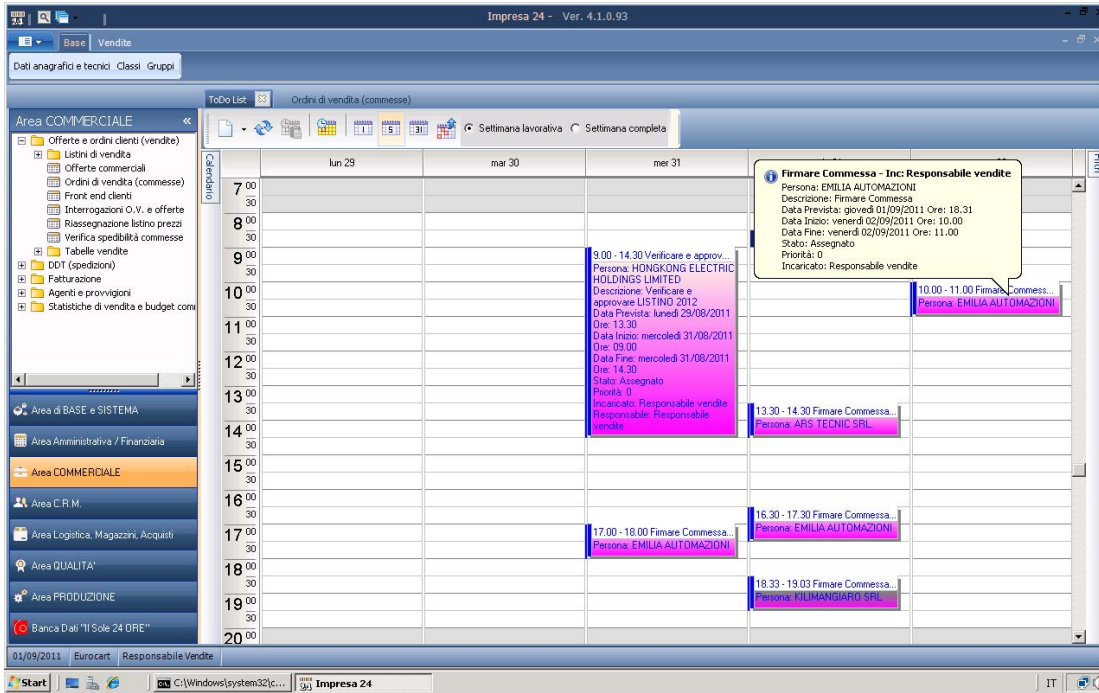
Impresa 24 - Ver. 4.1.0.93

Base Vendite

Dati anagrafici e tecnici Classi Gruppi

Area COMMERCIALE

Offerte e ordini clienti (vendite)
Listini di vendita
Offerte commerciali
Ordini di vendita (commesse)
Front end clienti
Interrogazioni O.V. e offerte
Riassegnazione listino prezzi
Verifica spedibilità commesse
Tabelle vendite
DDT (spedizioni)
Fatturazione
Agenti e provvigioni
Statistiche di vendita e budget com

Area di BASE e SISTEMA
Area Amministrativa / Finanziaria
Area COMMERCIALE
Area C.R.M.
Area Logistica, Magazzini, Acquisti
Area QUALITA'
Area PRODUZIONE
Banca Dati "Il Sole 24 ORE"

ToDo List
Ordini di vendita (commesse)

Settimana lavorativa Settimana completa

Calendario

lun 29 mar 30 mer 31

7 00
30
8 00
30
9 00
30
10 00
30
11 00
30
12 00
30
13 00
30
14 00
30
15 00
30
16 00
30
17 00
30
18 00
30
19 00
30
20 00

9.00 - 14.30 Verificare e approv...
Persona: HONGKONG ELECTRIC HOLDINGS LIMITED
Descrizione: Verificare e approvare LISTINO 2012
Data Prevista: lunedì 29/08/2011 Ore: 13.30
Data Inizio: mercoledì 31/08/2011 Ore: 09.00
Data Fine: mercoledì 31/08/2011 Ore: 14.30
Stato: Assegnato
Priorità: 0
Incaricato: Responsabile vendite
Responsabile: Responsabile vendite

17.00 - 18.00 Firmare Commessa...
Persona: EMILIA AUTOMAZIONI

Firmare Commessa - Inc: Responsabile vendite
Persona: EMILIA AUTOMAZIONI
Descrizione: Firmare Commessa
Data Prevista: giovedì 01/09/2011 Ore: 18.31
Data Inizio: venerdì 02/09/2011 Ore: 10.00
Data Fine: venerdì 02/09/2011 Ore: 11.00
Stato: Assegnato
Priorità: 0
Incaricato: Responsabile vendite

10.00 - 11.00 Firmare Commess...
Persona: EMILIA AUTOMAZIONI

13.30 - 14.30 Firmare Commessa...
Persona: ARS TECNIC SRL

16.30 - 17.30 Firmare Commessa...
Persona: EMILIA AUTOMAZIONI

18.33 - 19.03 Firmare Commessa...
Persona: KILIMANGIARO SRL

01/09/2011 Eurocart Responsabile Vendite

Start C:\Windows\system32\c... Impresa 24 IT